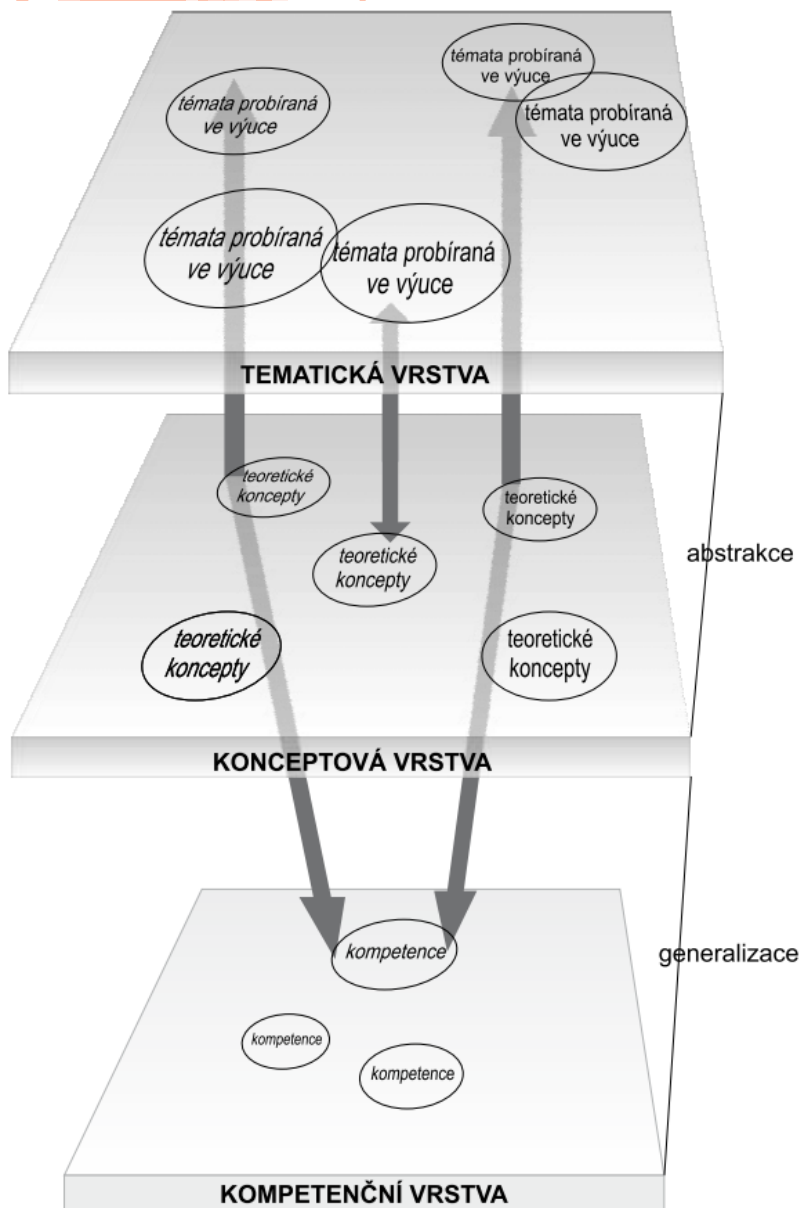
témata probíraná ve výuce

témata probíraná ve výuce

témata probíraná ve výuce

témata probíraná ve výuce

témata probíraná ve výuce

TEMATICKÁ VRSTVA

teoretické koncepty

teoretické koncepty

teoretické koncepty

abstrakce

teoretické koncepty

teoretické koncepty

KONCEPTOVÁ VRSTVA

kompetence

generalizace

kompetence

kompetence

KOMPETENČNÍ VRSTVA